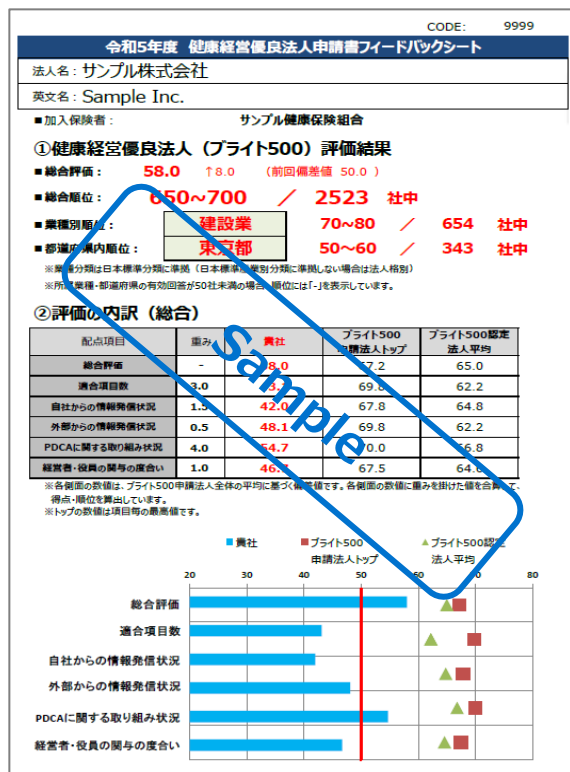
CODE: 9999

令和5年度 健康経営優良法人申請書フィードバックシート

法人名：サンプル株式会社

英文名：Sample Inc.

■加入保険者： サンプル健康保険組合

①健康経営優良法人（ブライト500）評価結果

■総合評価： 58.0 ↑8.0 （前回偏差値 50.0）

■総合順位： 650~700 ／ 2523 社中

■業種別順位： 建設業 70~80 ／ 654 社中

■都道府県内順位： 東京都 50~60 ／ 343 社中

※業種分類は日本標準分類に準拠（日本標準産業別分類に準拠しない場合は法人格別）

※所属業種・都道府県の有効回答が50社未満の場合、順位には「-」を表示しています。

②評価の内訳（総合）

| 配点項目 | 重み | 貴社 | ブライト500申請法人トップ | ブライト500認定法人平均 |
|---|---|---|---|---|
| 総合評価 | - | 58.0 | 77.2 | 65.0 |
| 適合項目数 | 3.0 | 43.3 | 69.8 | 62.2 |
| 自社からの情報発信状況 | 1.5 | 42.0 | 67.8 | 64.8 |
| 外部からの情報発信状況 | 0.5 | 48.1 | 69.8 | 62.2 |
| PDCAに関する取り組み状況 | 4.0 | 54.7 | 70.0 | 66.8 |
| 経営者・役員の関与の度合い | 1.0 | 46.7 | 67.5 | 64.6 |

※各側面の数値は、ブライト500申請法人全体の平均に基づく偏差値です。各側面の数値に重みを掛けた値を合算して、得点・順位を算出しています。

※トップの数値は項目毎の最高値です。

■ 貴社 ■ ブライト500申請法人トップ ▲ ブライト500認定法人平均

20 30 40 50 60 70 80

総合評価

適合項目数

自社からの情報発信状況

外部からの情報発信状況

PDCAに関する取り組み状況

経営者・役員の関与の度合い

Sample